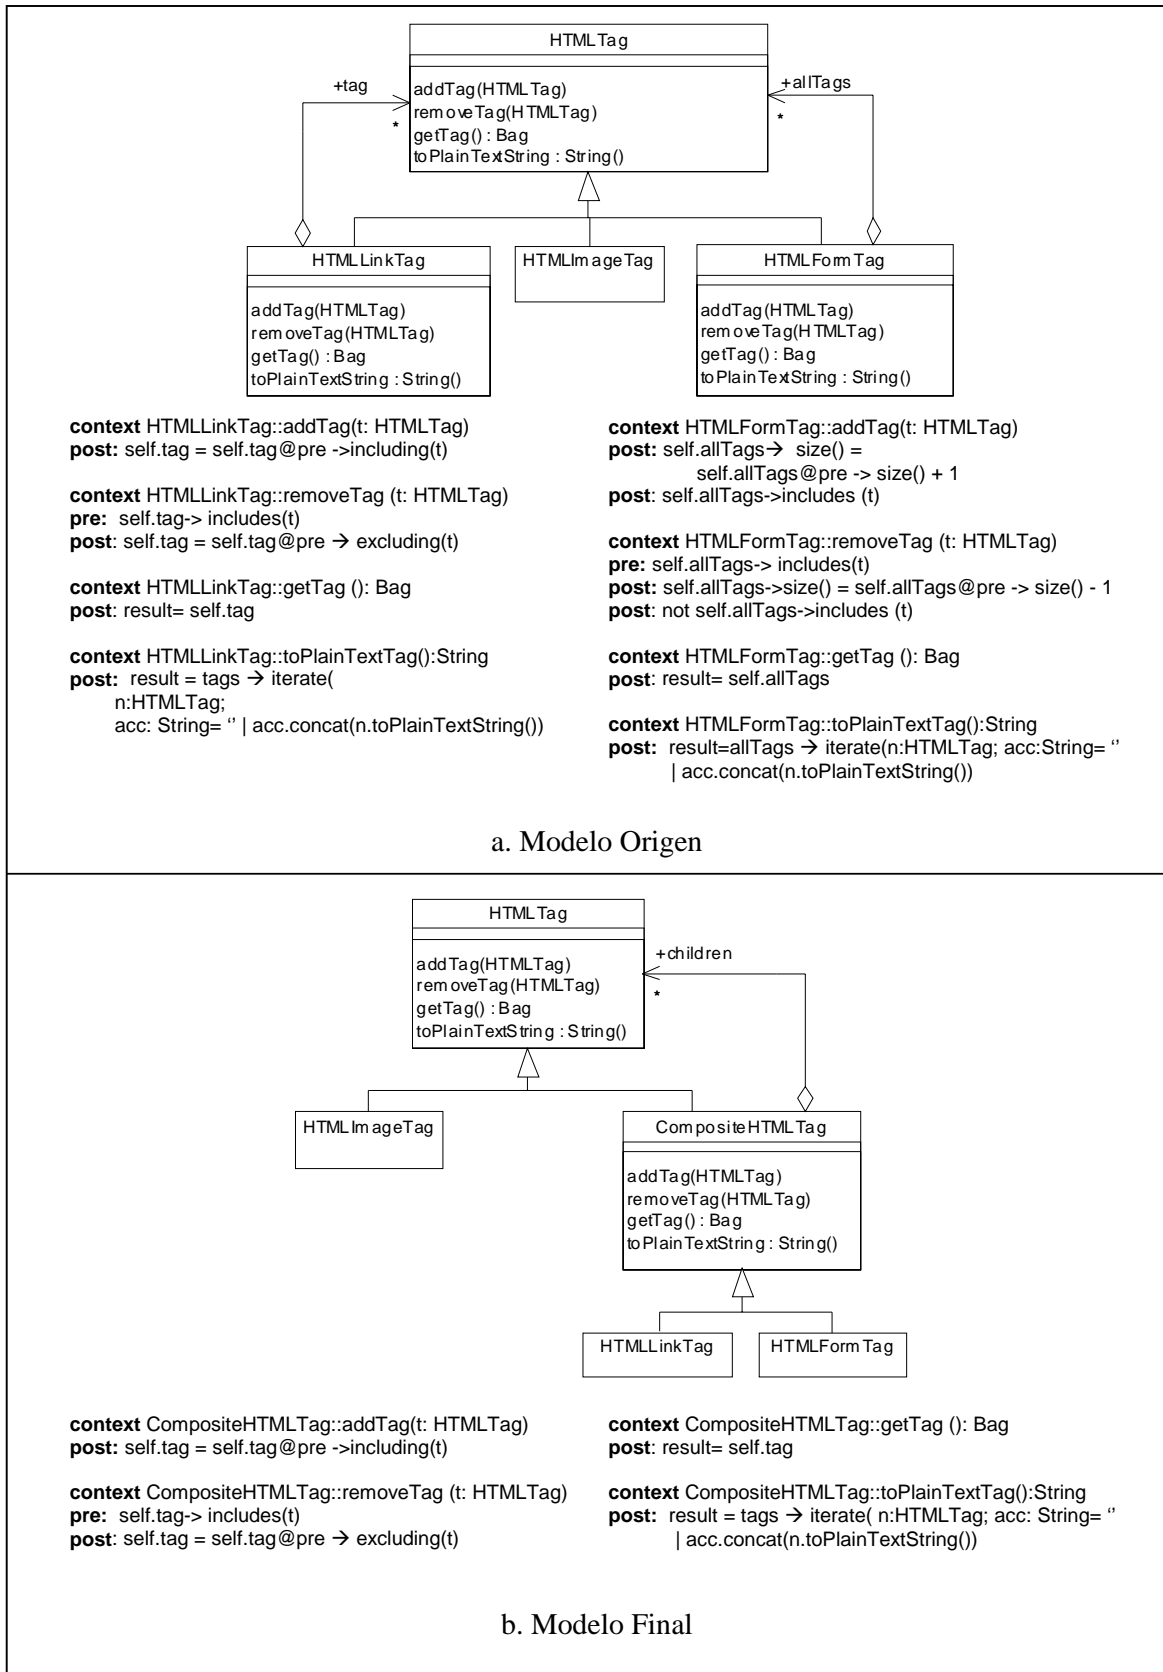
HTMLTag

addTag(HTMLTag)
removeTag(HTMLTag)
getTag() : Bag
toPlainTextString : String()

+tag
*

+allTags
*

HTMLLinkTag

addTag(HTMLTag)
removeTag(HTMLTag)
getTag() : Bag
toPlainTextString : String()

HTMLImageTag

HTMLFormTag

addTag(HTMLTag)
removeTag(HTMLTag)
getTag() : Bag
toPlainTextString : String()

**context** HTMLLinkTag::addTag(t: HTMLTag)
**post:** self.tag = self.tag@pre ->including(t)

**context** HTMLLinkTag::removeTag (t: HTMLTag)
**pre:** self.tag-> includes(t)
**post**: self.tag = self.tag@pre → excluding(t)

**context** HTMLLinkTag::getTag (): Bag
**post**: result= self.tag

**context** HTMLLinkTag::toPlainTextTag():String
**post:** result = tags → iterate(
n:HTMLTag;
acc: String= '' | acc.concat(n.toPlainTextString())

**context** HTMLFormTag::addTag(t: HTMLTag)
**post:** self.allTags→ size() =
self.allTags@pre -> size() + 1
**post**: self.allTags->includes (t)

**context** HTMLFormTag::removeTag (t: HTMLTag)
**pre:** self.allTags-> includes(t)
**post:** self.allTags->size() = self.allTags@pre -> size() - 1
**post**: not self.allTags->includes (t)

**context** HTMLFormTag::getTag (): Bag
**post**: result= self.allTags

**context** HTMLFormTag::toPlainTextTag():String
**post:** result=allTags → iterate(n:HTMLTag; acc:String= ''
| acc.concat(n.toPlainTextString())

a. Modelo Origen

HTMLTag

addTag(HTMLTag)
removeTag(HTMLTag)
getTag() : Bag
toPlainTextString : String()

+children
*

HTMLImageTag

CompositeHTMLTag

addTag(HTMLTag)
removeTag(HTMLTag)
getTag() : Bag
toPlainTextString : String()

HTMLLinkTag

HTMLFormTag

**context** CompositeHTMLTag::addTag(t: HTMLTag)
**post:** self.tag = self.tag@pre ->including(t)

**context** CompositeHTMLTag::removeTag (t: HTMLTag)
**pre:** self.tag-> includes(t)
**post**: self.tag = self.tag@pre → excluding(t)

**context** CompositeHTMLTag::getTag (): Bag
**post**: result= self.tag

**context** CompositeHTMLTag::toPlainTextTag():String
**post:** result = tags → iterate( n:HTMLTag; acc: String= ''
| acc.concat(n.toPlainTextString())

b. Modelo Final